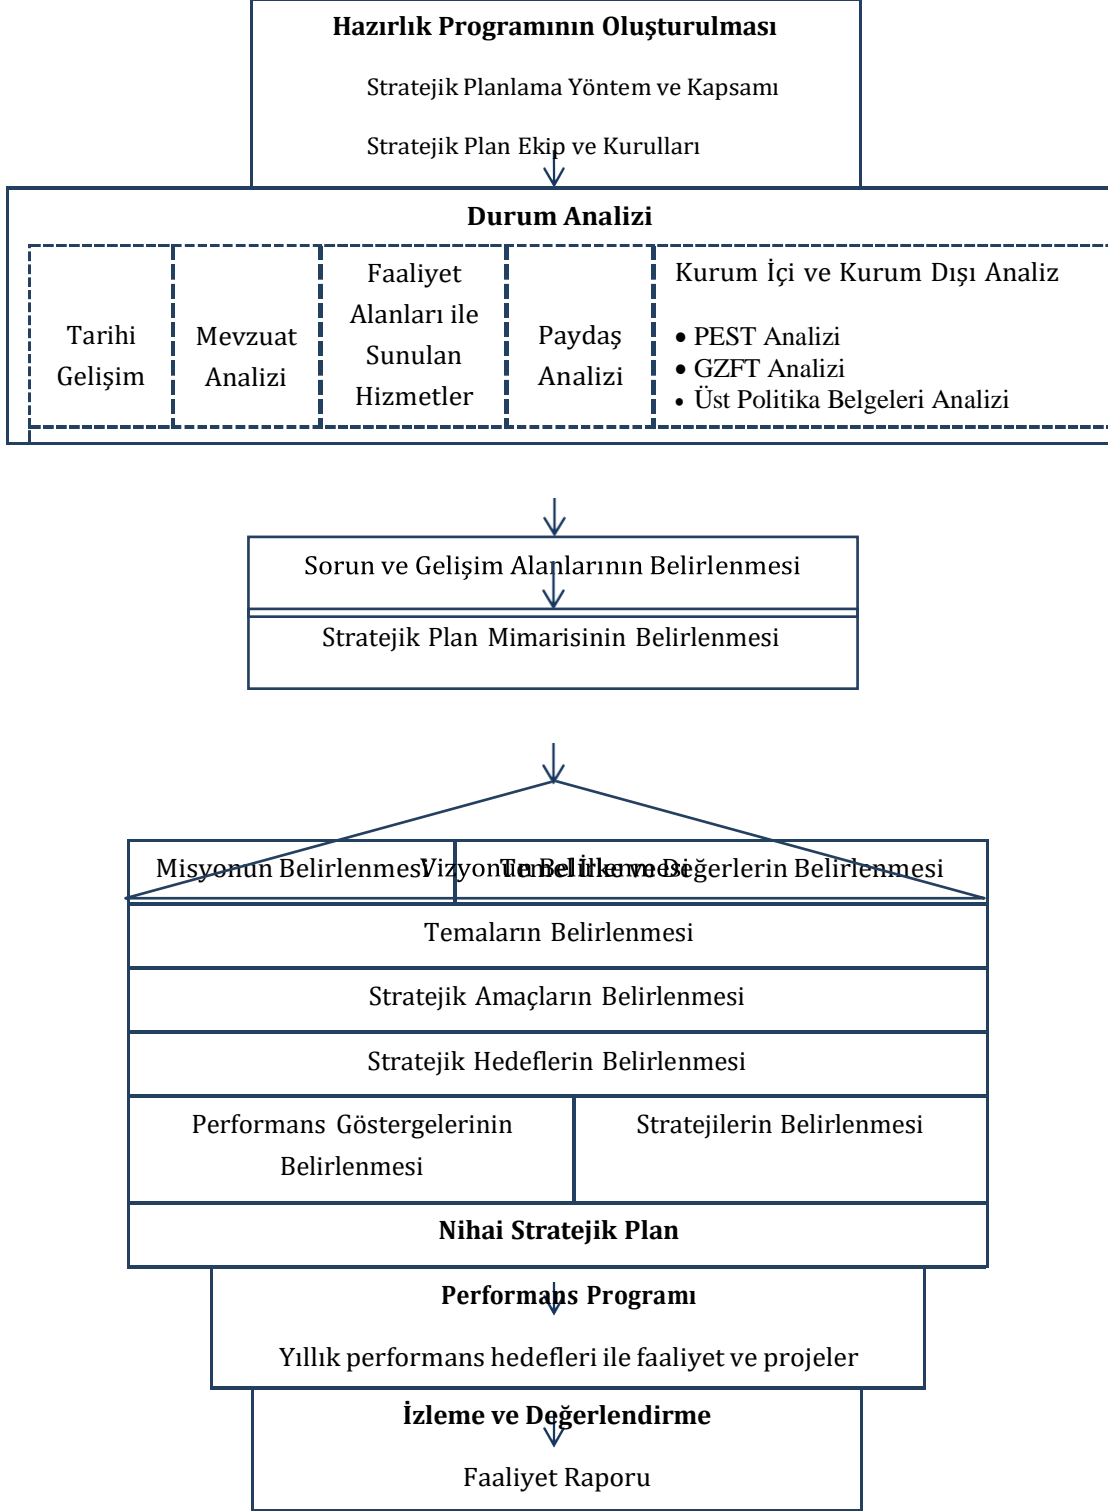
Hazırlık Programının Oluşturulması

Stratejik Planlama Yöntem ve Kapsamı

Stratejik Plan Ekip ve Kurulları

Durum Analizi

Tarihi Gelişim

Mevzuat Analizi

Faaliyet Alanları ile Sunulan Hizmetler

Paydaş Analizi

Kurum İçi ve Kurum Dışı Analiz

• PEST Analizi
• GZFT Analizi
• Üst Politika Belgeleri Analizi

Sorun ve Gelişim Alanlarının Belirlenmesi

Stratejik Plan Mimarisinin Belirlenmesi

Misyonun Belirlenmesi

Vizyonun Belirlenmesi

Temel İlke ve Değerlerin Belirlenmesi

Temaların Belirlenmesi

Stratejik Amaçların Belirlenmesi

Stratejik Hedeflerin Belirlenmesi

Performans Göstergelerinin Belirlenmesi

Stratejilerin Belirlenmesi

Nihai Stratejik Plan

Performans Programı

Yıllık performans hedefleri ile faaliyet ve projeler

İzleme ve Değerlendirme

Faaliyet Raporu